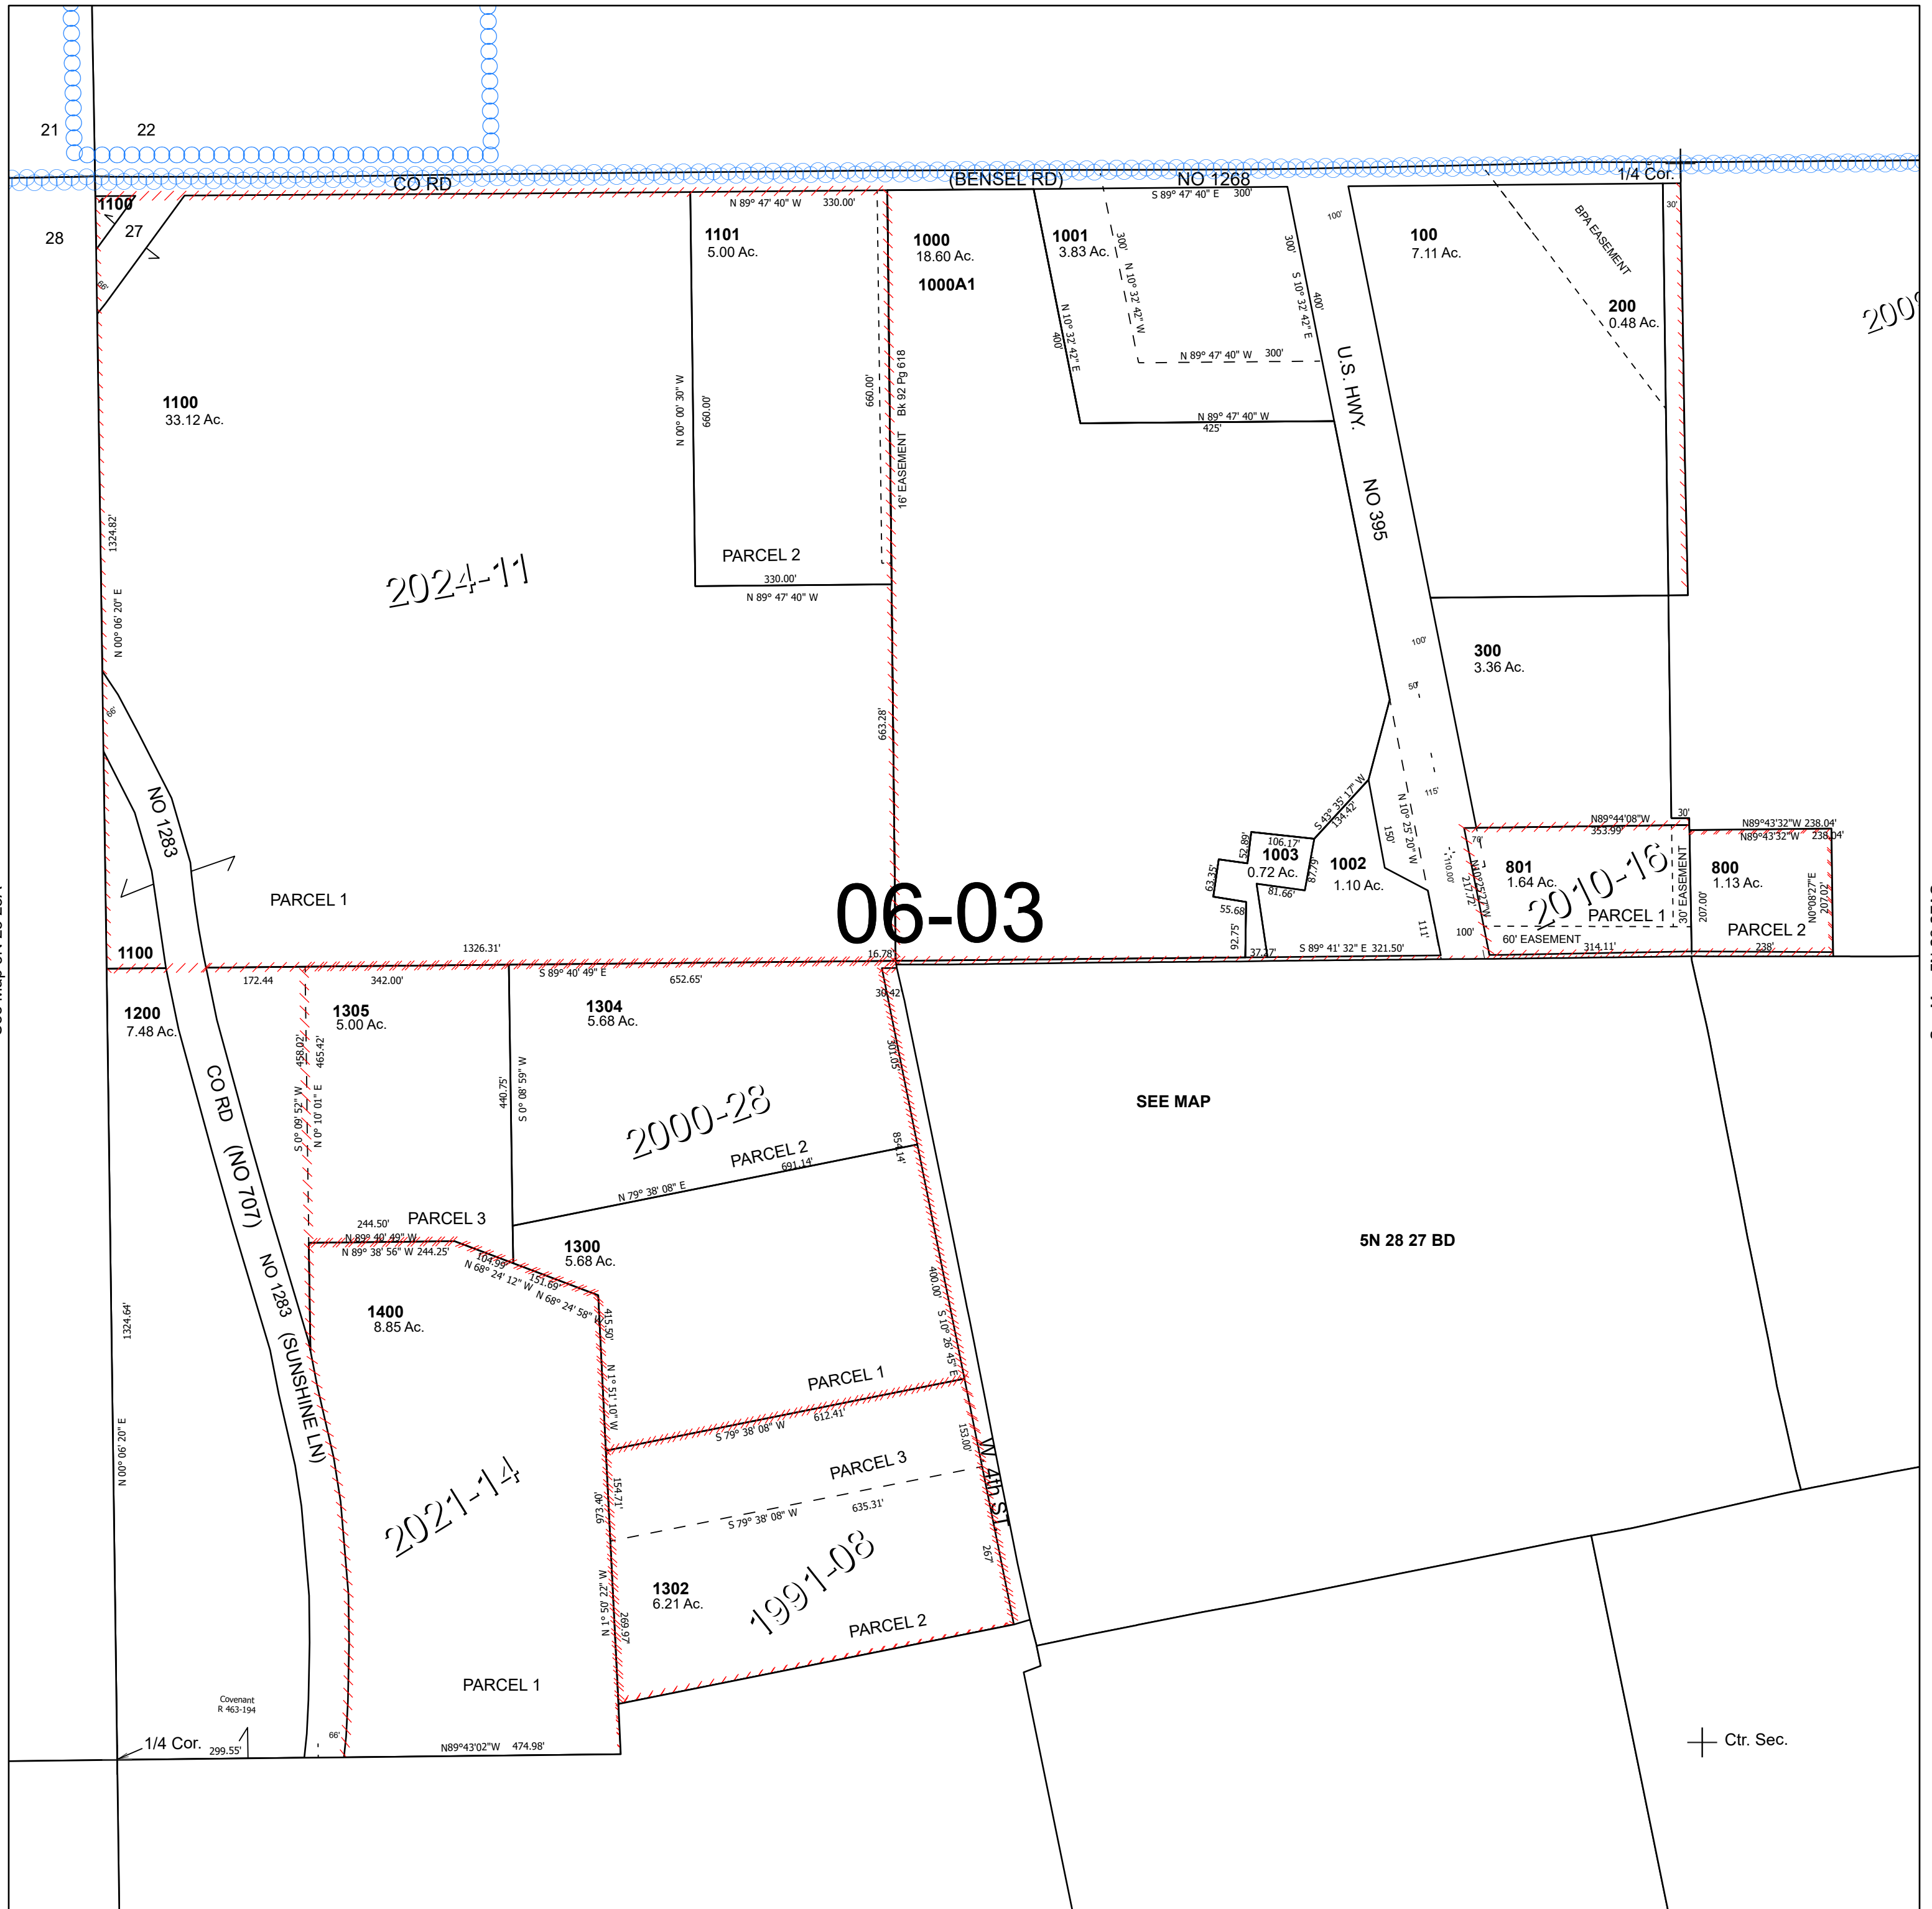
21
22
28
27
CO RD
(BENSEL RD)
NO 1268
1/4 Cor.
1100
N 89° 47' 40" W 330.00'
1101
5.00 Ac.
1000
18.60 Ac.
1000A1
1001
3.83 Ac.
S 89° 47' 40" E 300'
100
7.11 Ac.
BPA EASEMENT
200
0.48 Ac.
200
1100
33.12 Ac.
N 00° 00' 30" W
660.00'
660.00'
Bk 92 Pg 618
16' EASEMENT
N 10° 32' 42" W
300'
N 10° 32' 42" E
400'
S 10° 32' 42" E
400'
300'
N 89° 47' 40" W 300'
N 89° 47' 40" W
425'
U.S. HWY.
NO 395
1324.82'
N 00° 06' 20" E
2024-11
PARCEL 2
330.00'
N 89° 47' 40" W
300
3.36 Ac.
663.28'
NO 1283
PARCEL 1
1100
1326.31'
16.78'
06-03
S 43° 35' 17" W
134.42'
N 10° 25' 20" W
1003
0.72 Ac.
1002
1.10 Ac.
801
1.64 Ac.
2010-16
PARCEL 1
800
1.13 Ac.
PARCEL 2
N89°44'08"W
353.99'
N89°43'32"W 238.04'
N0°08'27"E
207.02'
207.00'
30' EASEMENT
60' EASEMENT
314.11'
238'
S 89° 41' 32" E 321.50'
37.27'
92.75'
55.68'
63.35'
52.89'
106.17'
81.66'
87.76'
150'
111'
100'
1200
7.48 Ac.
172.44
342.00'
S 89° 40' 49" E
652.65'
38.42'
1305
5.00 Ac.
1304
5.68 Ac.
458.02'
465.42'
S 0° 09' 52" W
N 0° 10' 01" E
440.75'
S 0° 08' 59" W
301.05'
CO RD (NO 707)
2000-28
PARCEL 2
691.14'
N 79° 38' 08" E
854.14'
SEE MAP
5N 28 27 BD
PARCEL 3
244.50'
N 89° 40' 49" W
N 89° 38' 56" W 244.25'
104.99'
N 68° 24' 12" W
151.69'
N 68° 24' 58" W
415.50'
1300
5.68 Ac.
400.00'
S 10° 26' 45" E
1400
8.85 Ac.
NO 1283 (SUNSHINE LN)
1324.64'
N 00° 06' 20" E
N 1° 51' 10" W
PARCEL 1
612.41'
S 79° 38' 08" W
153.00'
W 4th ST
2021-14
154.71'
973.40'
PARCEL 3
S 79° 38' 08" W
635.31'
267'
1302
6.21 Ac.
1991-08
N 1° 50' 22" W
269.97'
PARCEL 2
PARCEL 1
Covenant
R 463-194
1/4 Cor.
299.55'
66'
N89°43'02"W 474.98'
Ctr. Sec.